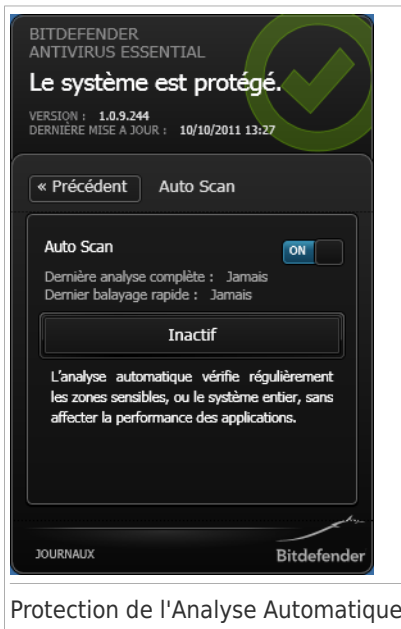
BITDEFENDER
ANTIVIRUS ESSENTIAL

Le système est protégé.

VERSION : 1.0.9.244
DERNIÈRE MISE A JOUR : 10/10/2011 13:27

« Précédent Auto Scan

Auto Scan ON

Dernière analyse complète : Jamais
Dernier balayage rapide : Jamais

Inactif

L'analyse automatique vérifie régulièrement les zones sensibles, ou le système entier, sans affecter la performance des applications.

JOURNAUX Bitdefender

Protection de l'Analyse Automatique